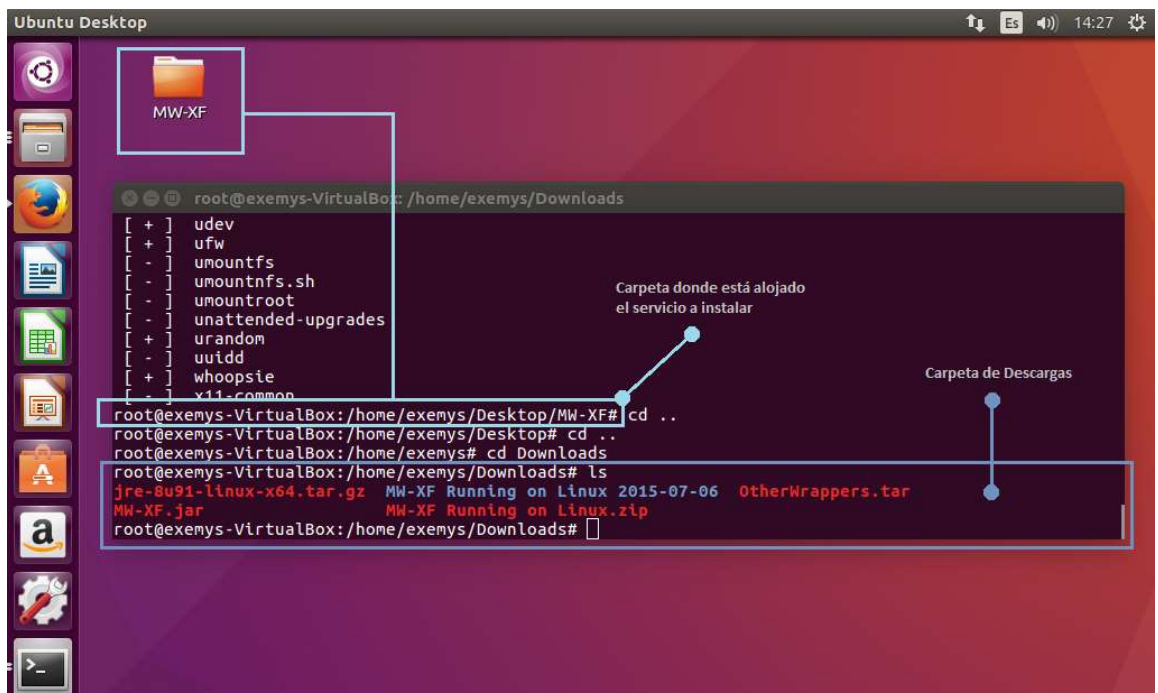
Ubuntu Desktop

Es 14:27

MW-XF

root@exemys-VirtualBox: /home/exemys/Downloads

[ + ] udev
[ + ] ufw
[ - ] umountfs
[ - ] umountnfs.sh
[ - ] umountroot
[ - ] unattended-upgrades
[ + ] urandom
[ - ] uuidd
[ + ] whoopsie
[ - ] x11-common
root@exemys-VirtualBox:/home/exemys/Desktop/MW-XF# cd ..
root@exemys-VirtualBox:/home/exemys/Desktop# cd ..
root@exemys-VirtualBox:/home/exemys# cd Downloads
root@exemys-VirtualBox:/home/exemys/Downloads# ls
jre-8u91-linux-x64.tar.gz MW-XF Running on Linux 2015-07-06 OtherWrappers.tar
MW-XF.jar MW-XF Running on Linux.zip
root@exemys-VirtualBox:/home/exemys/Downloads#

Carpeta donde está alojado el servicio a instalar

Carpeta de Descargas